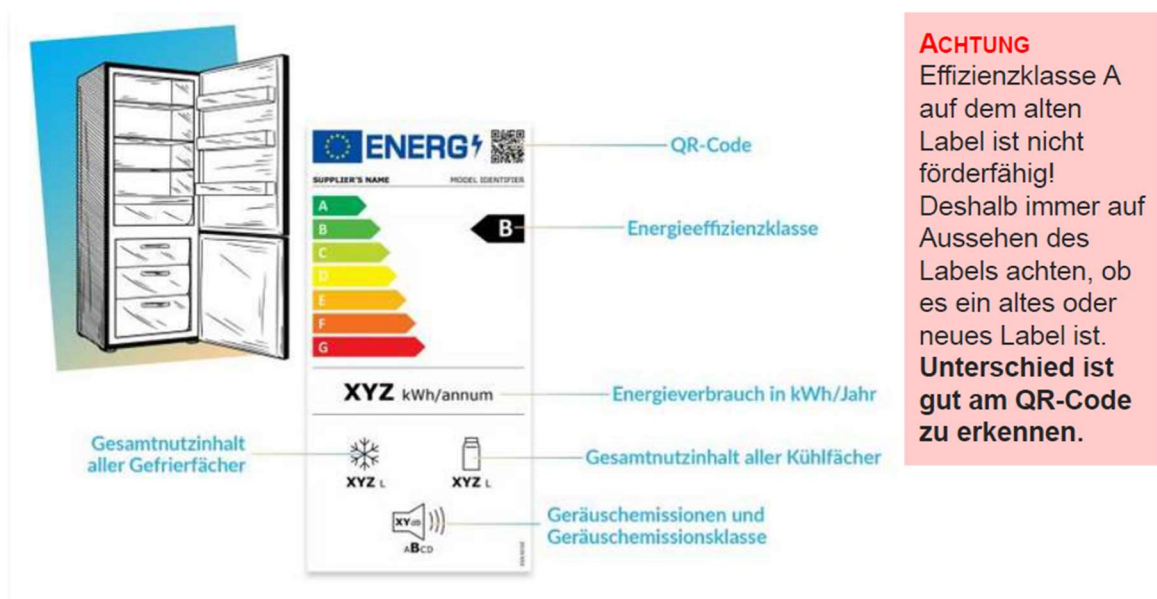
ENERG

SUPPLIER'S NAME

MODEL IDENTIFIER

QR-Code

A
B
C
D
E
F
G

B

Energieeffizienzklasse

XYZ kWh/annum

Energieverbrauch in kWh/Jahr

Gesamtnutzinhalt aller Gefrierfächer

XYZ L

XYZ L

Gesamtnutzinhalt aller Kühlfächer

XY dB

ABCD

Geräuschemissionen und Geräuschemissionsklasse

ACHTUNG
Effizienzklasse A auf dem alten Label ist nicht förderfähig! Deshalb immer auf Aussehen des Labels achten, ob es ein altes oder neues Label ist. **Unterschied ist gut am QR-Code zu erkennen.**